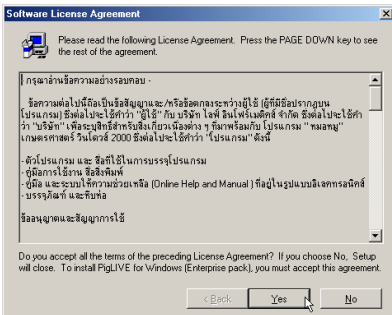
Software License Agreement

Please read the following License Agreement. Press the PAGE DOWN key to see the rest of the agreement.

| กรุณาอ่านข้อความอย่างรอบคอบ -

ข้อความต่อไปนี้ถือเป็นข้อสัญญาและ/หรือข้อตกลงระหว่างผู้ใช้ (ผู้ที่มีชื่อปรากฏบนโปรแกรม) ซึ่งต่อไปจะใช้คำว่า "ผู้ใช้" กับ บริษัท ไลฟ์ อินโฟร์เมดิคส์ จำกัด ซึ่งต่อไปจะใช้คำว่า "บริษัท" เพื่อระบุสิทธิ์สำหรับสิ่งเกี่ยวเนื่องต่าง ๆ ที่มาพร้อมกับ โปรแกรม " หมอหยู " เกษตรศาสตร์ วินโดว์ส 2000 ซึ่งต่อไปจะใช้คำว่า "โปรแกรม" ดังนี้

- ตัวโปรแกรม และ สื่อที่ใช้ในการบรรจุโปรแกรม
- คู่มือการใช้งาน สื่อสิ่งพิมพ์
- คู่มือ และระบบให้ความช่วยเหลือ (Online Help and Manual ) ที่อยู่ในรูปแบบอิเลคทรอนิคส์
- บรรจุภัณฑ์ และ หีบห่อ

ข้ออนุญาตและสัญญาการใช้

Do you accept all the terms of the preceding License Agreement? If you choose No, Setup will close. To install PigLIVE for Windows (Enterprise pack), you must accept this agreement.

< Back    Yes    No